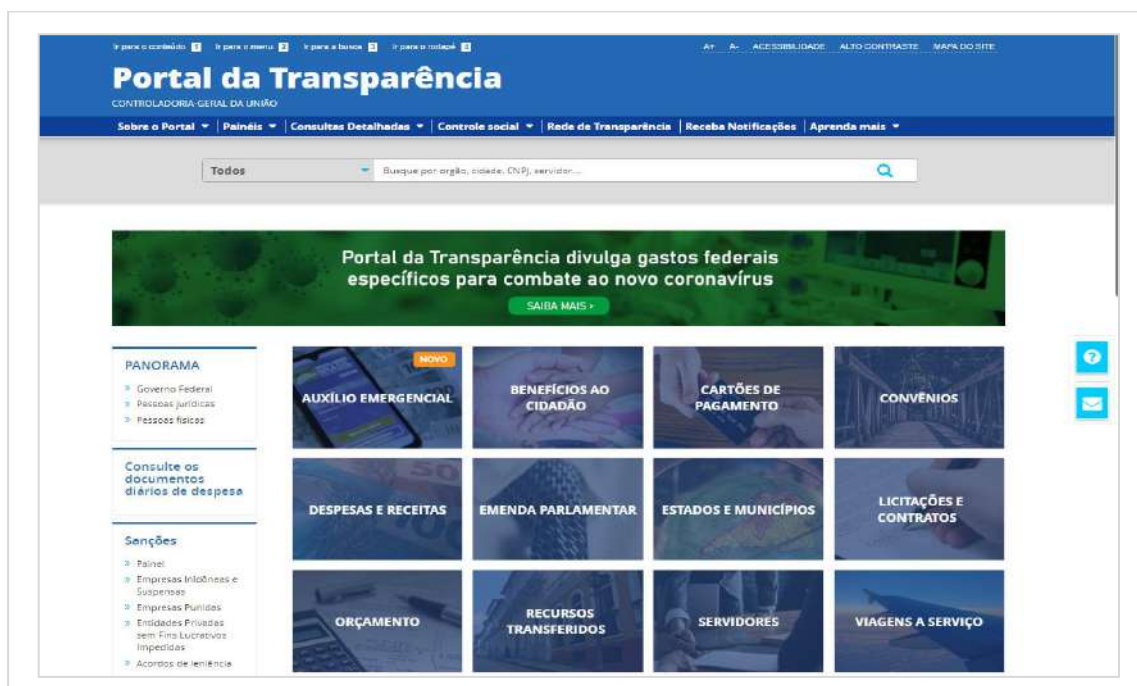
Ir para o conteúdo 1 Ir para o menu 2 Ir para a busca 3 Ir para o rodapé 4

A+ A- ACESSIBILIDADE ALTO CONTRASTE MAPA DO SITE

Portal da Transparência

CONTROLADORIA-GERAL DA UNIÃO

Sobre o Portal | Painéis | Consultas Detalhadas | Controle social | Rede de Transparência | Receba Notificações | Aprenda mais

Todos

Busque por órgão, cidade, CNPJ, servidor...

Portal da Transparência divulga gastos federais específicos para combate ao novo coronavírus

SAIBA MAIS ›

PANORAMA

» Governo Federal
» Pessoas jurídicas
» Pessoas físicas

Consulte os documentos diários de despesa

Sanções

» Painel
» Empresas Inidôneas e Suspensas
» Empresas Punidas
» Entidades Privadas sem Fins Lucrativos Impedidas
» Acordos de leniência

NOVO

AUXÍLIO EMERGENCIAL

BENEFÍCIOS AO CIDADÃO

CARTÕES DE PAGAMENTO

CONVÊNIOS

DESPESAS E RECEITAS

EMENDA PARLAMENTAR

ESTADOS E MUNICÍPIOS

LICITAÇÕES E CONTRATOS

ORÇAMENTO

RECURSOS TRANSFERIDOS

SERVIDORES

VIAGENS A SERVIÇO